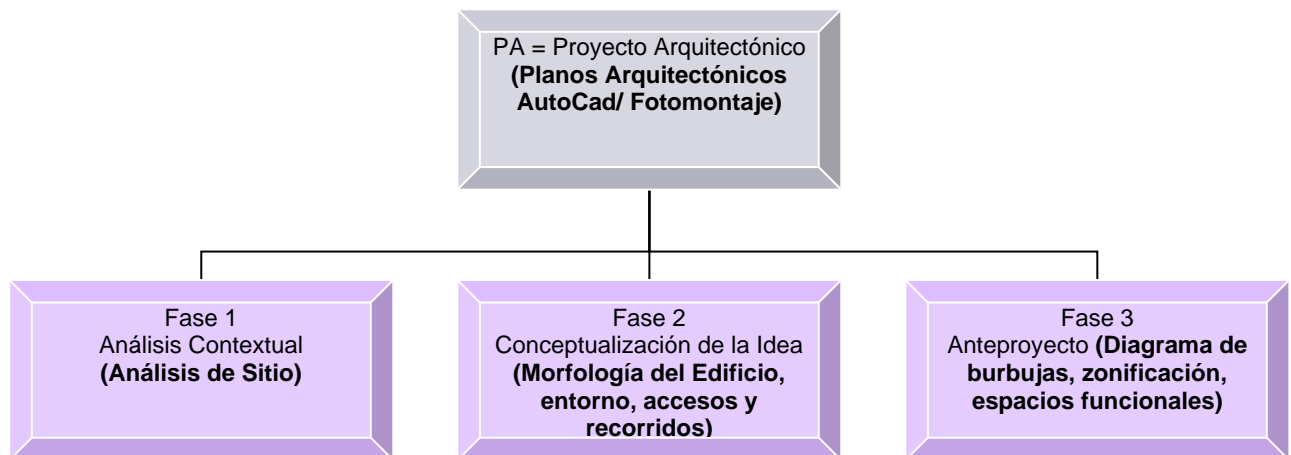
PA = Proyecto Arquitectónico
**(Planos Arquitectónicos AutoCad/ Fotomontaje)**

Fase 1
Análisis Contextual
**(Análisis de Sitio)**

Fase 2
Conceptualización de la Idea
**(Morfología del Edificio, entorno, accesos y recorridos)**

Fase 3
Anteproyecto **(Diagrama de burbujas, zonificación, espacios funcionales)**